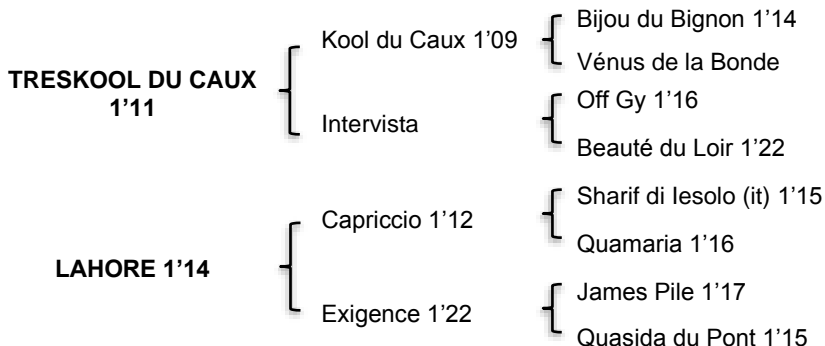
TRESKOOL DU CAUX 1’11

Kool du Caux 1’09

Bijou du Bignon 1’14

Vénus de la Bonde

Intervista

Off Gy 1’16

Beauté du Loir 1’22

LAHORE 1’14

Capriccio 1’12

Sharif di Iesolo (it) 1’15

Quamaria 1’16

Exigence 1’22

James Pile 1’17

Quasida du Pont 1’15